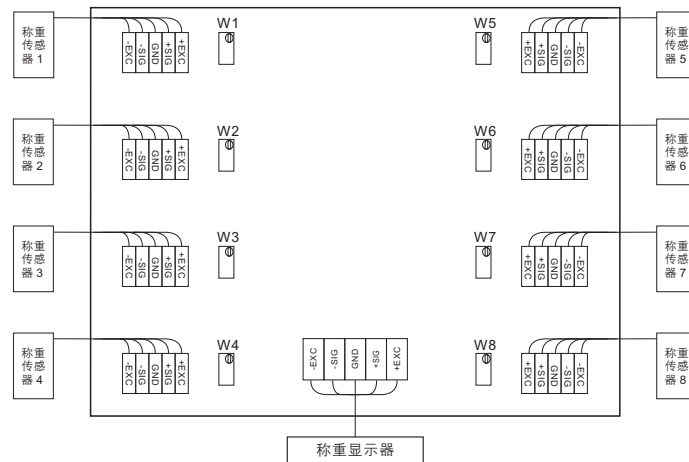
称重传感器 1

-EXC -SIG GND +SIG +EXC

W1

W5

+EXC +SIG GND -SIG -EXC

称重传感器 5

称重传感器 2

-EXC -SIG GND +SIG +EXC

W2

W6

+EXC +SIG GND -SIG -EXC

称重传感器 6

称重传感器 3

-EXC -SIG GND +SIG +EXC

W3

W7

+EXC +SIG GND -SIG -EXC

称重传感器 7

称重传感器 4

-EXC -SIG GND +SIG +EXC

W4

-EXC -SIG GND +SIG +EXC

W8

+EXC +SIG GND -SIG -EXC

称重传感器 8

称重显示器